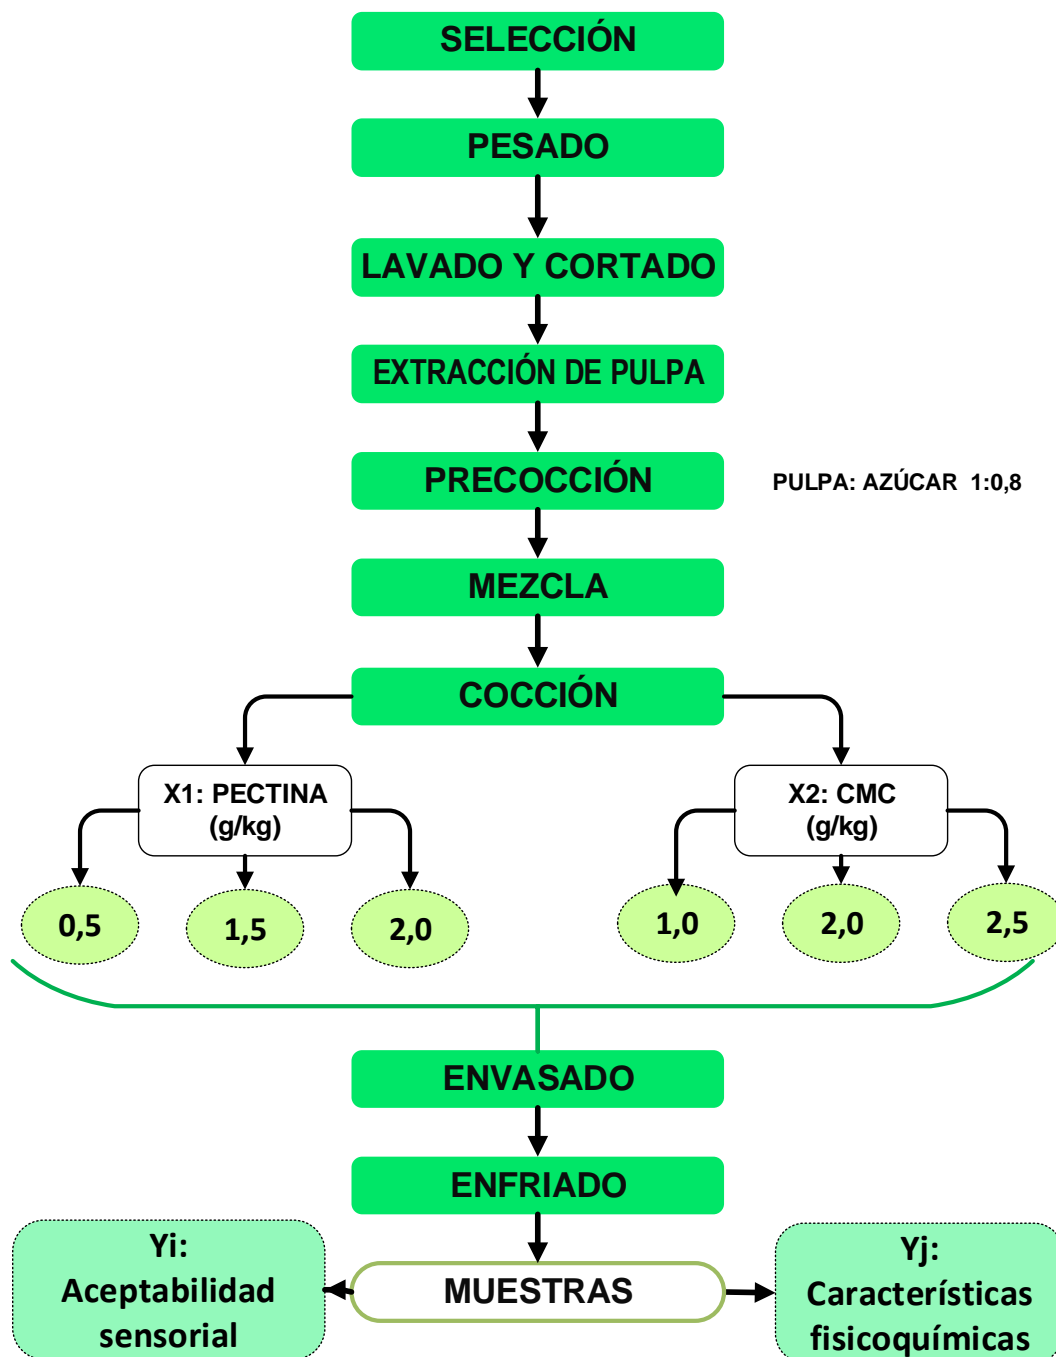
SELECCIÓN

PESADO

LAVADO Y CORTADO

EXTRACCIÓN DE PULPA

PRECOCCIÓN

PULPA: AZÚCAR 1:0,8

MEZCLA

COCCIÓN

X1: PECTINA (g/kg)

0,5

1,5

2,0

X2: CMC (g/kg)

1,0

2,0

2,5

ENVASADO

ENFRIADO

Yi: Aceptabilidad sensorial

MUESTRAS

Yj: Características fisicoquímicas